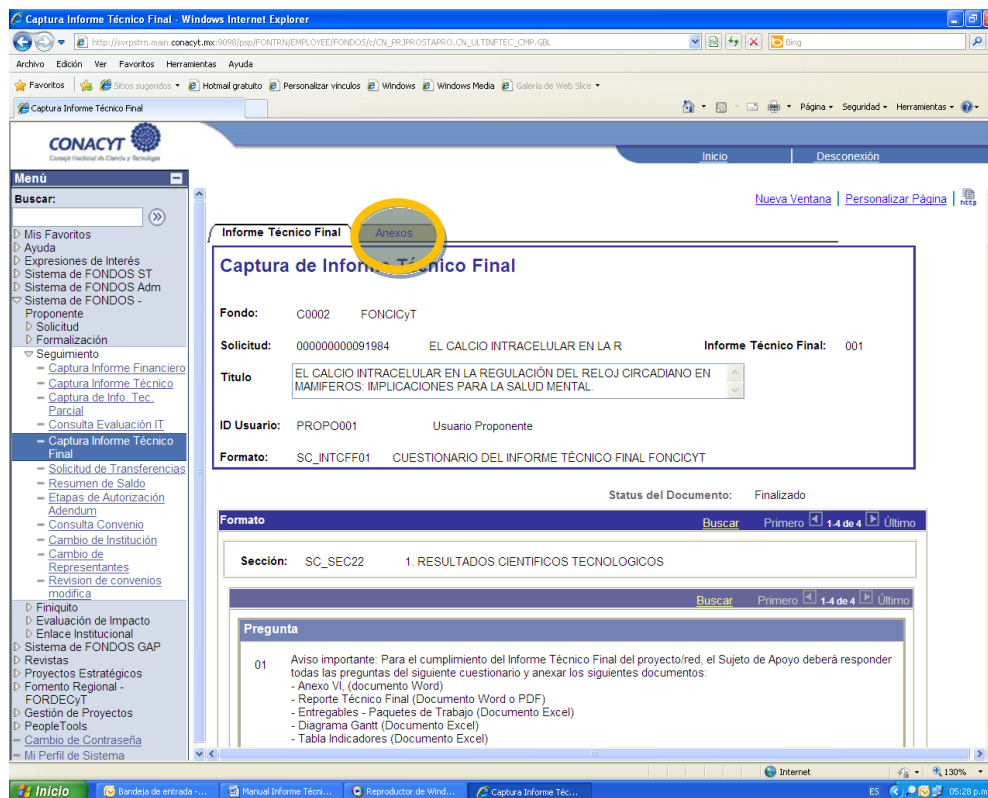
Captura Informe Técnico Final - Windows Internet Explorer

http://svrpstrn.main.conacyt.mx:9098/psp/FONTRN/EMPLOYEE/FONDOS/c/CN_PRJPROSTAPRO.CN_ULTINFTEC_CMP.GBL

Bing

Archivo Edición Ver Favoritos Herramientas Ayuda

Favoritos | Sitios sugeridos | Hotmail gratuito | Personalizar vínculos | Windows | Windows Media | Galería de Web Slice

Captura Informe Técnico Final

Página | Seguridad | Herramientas

CONACYT
Consejo Nacional de Ciencia y Tecnología

Inicio | Desconexión

Menú
Buscar:
Mis Favoritos
Ayuda
Expresiones de Interés
Sistema de FONDOS ST
Sistema de FONDOS Adm
Sistema de FONDOS - Proponente
Solicitud
Formalización
Seguimiento
– Captura Informe Financiero
– Captura Informe Técnico
– Captura de Info. Tec. Parcial
– Consulta Evaluación IT
– Captura Informe Técnico Final
– Solicitud de Transferencias
– Resumen de Saldo
– Etapas de Autorización Adendum
– Consulta Convenio
– Cambio de Institución
– Cambio de Representantes
– Revision de convenios modifica
Finiquito
Evaluación de Impacto
Enlace Institucional
Sistema de FONDOS GAP
Revistas
Proyectos Estratégicos
Fomento Regional - FORDECyT
Gestión de Proyectos
PeopleTools
– Cambio de Contraseña
– Mi Perfil de Sistema

Nueva Ventana | Personalizar Página | http

Informe Técnico Final | Anexos

Captura de Informe Técnico Final

Fondo: C0002 FONCICyT

Solicitud: 000000000091984 EL CALCIO INTRACELULAR EN LA R Informe Técnico Final: 001

Titulo: EL CALCIO INTRACELULAR EN LA REGULACIÓN DEL RELOJ CIRCADIANO EN MAMIFEROS: IMPLICACIONES PARA LA SALUD MENTAL.

ID Usuario: PROPO001 Usuario Proponente

Formato: SC_INTCFF01 CUESTIONARIO DEL INFORME TÉCNICO FINAL FONCICYT

Status del Documento: Finalizado

Formato Buscar Primero 1-4 de 4 Último

Sección: SC_SEC22 1. RESULTADOS CIENTIFICOS TECNOLOGICOS

Buscar Primero 1-4 de 4 Último

Pregunta

01 Aviso importante: Para el cumplimiento del Informe Técnico Final del proyecto/red, el Sujeto de Apoyo deberá responder todas las preguntas del siguiente cuestionario y anexar los siguientes documentos:
- Anexo VI, (documento Word)
- Reporte Técnico Final (Documento Word o PDF)
- Entregables - Paquetes de Trabajo (Documento Excel)
- Diagrama Gantt (Documento Excel)
- Tabla Indicadores (Documento Excel)

Internet 130%

Inicio | Bandeja de entrada -... | Manual Informe Técni... | Reproductor de Wind... | Captura Informe Téc... | ES 05:28 p.m.